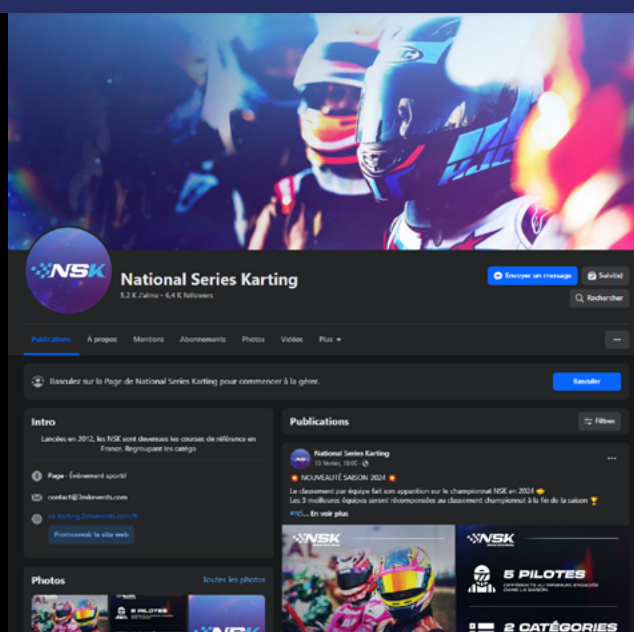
NSK

National Series Karting

5,2 K J'aime • 6,4 K followers

Envoyer un message

Suivi(e)

Rechercher

Publications

À propos

Mentions

Abonnements

Photos

Vidéos

Plus

Basculez sur la Page de National Series Karting pour commencer à la gérer.

Basculer

Intro

Lancées en 2012, les NSK sont devenues les courses de référence en France. Regroupant les catégo

Page · Événement sportif

contact@3mkevents.com

ns-karting.3mkevents.com/fr

Promouvoir le site web

Photos

Toutes les photos

Publications

Filtres

National Series Karting

13 février, 18:00

NOUVEAUTÉ SAISON 2024

Le classement par équipe fait son apparition sur le championnat NSK en 2024
Les 3 meilleures équipes seront récompensées au classement championnat à la fin de la saison

#NS... En voir plus

NSK

NSK

5 PILOTES

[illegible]

2 CATÉGORIES

5 PILOTES